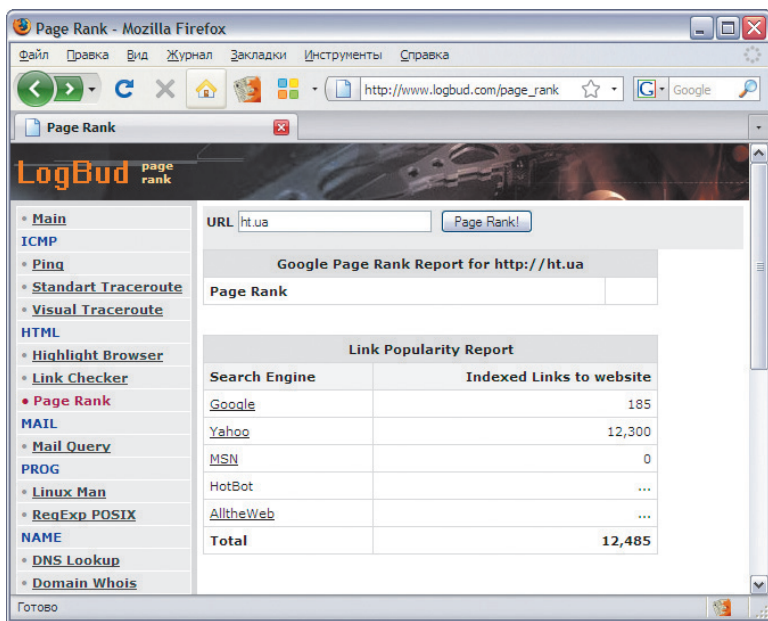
Page Rank - Mozilla Firefox

Файл Правка Вид Журнал Закладки Инструменты Справка

http://www.logbud.com/page_rank

Google

Page Rank

LogBud page rank

• Main
ICMP
• Ping
• Standart Traceroute
• Visual Traceroute
HTML
• Highlight Browser
• Link Checker
• Page Rank
MAIL
• Mail Query
PROG
• Linux Man
• RegExp POSIX
NAME
• DNS Lookup
• Domain Whois

URL ht.ua Page Rank!

| Google Page Rank Report for http://ht.ua | |
|---|---|
| Page Rank | |

| Link Popularity Report | |
|---|---|
| Search Engine | Indexed Links to website |
| Google | 185 |
| Yahoo | 12,300 |
| MSN | 0 |
| HotBot | ... |
| AlltheWeb | ... |
| Total | 12,485 |

Готово